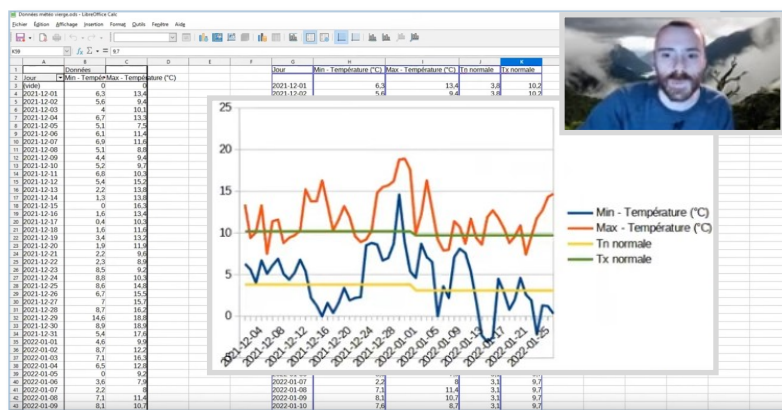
Données météo vierge.ods - LibreOffice Calc

Fichier Édition Affichage Insertion Format Outils Fenêtre Aide

K59

$f_x$ $\Sigma$ = 9.7

| | A | B | C | D |
|---|---|---|---|---|
| 1 | | Données | | |
| 2 | Jour | Min - Tempé | Max - Température (°C) | |
| 3 | (vide) | 0 | 0 | |
| 4 | 2021-12-01 | 6,3 | 13,4 | |
| 5 | 2021-12-02 | 5,6 | 9,4 | |
| 6 | 2021-12-03 | 4 | 10,1 | |
| 7 | 2021-12-04 | 6,7 | 13,3 | |
| 8 | 2021-12-05 | 5,1 | 7,5 | |
| 9 | 2021-12-06 | 6,1 | 11,4 | |
| 10 | 2021-12-07 | 6,9 | 11,6 | |
| 11 | 2021-12-08 | 5,1 | 8,8 | |
| 12 | 2021-12-09 | 4,4 | 9,4 | |
| 13 | 2021-12-10 | 5,2 | 9,7 | |
| 14 | 2021-12-11 | 6,8 | 10,3 | |
| 15 | 2021-12-12 | 5,4 | 15,2 | |
| 16 | 2021-12-13 | 2,2 | 13,8 | |
| 17 | 2021-12-14 | 1,3 | 13,8 | |
| 18 | 2021-12-15 | 0 | 16,3 | |
| 19 | 2021-12-16 | 1,6 | 13,4 | |
| 20 | 2021-12-17 | 0,4 | 10,3 | |
| 21 | 2021-12-18 | 1,6 | 11,6 | |
| 22 | 2021-12-19 | 3,4 | 13,2 | |
| 23 | 2021-12-20 | 1,9 | 11,9 | |
| 24 | 2021-12-21 | 2,2 | 9,6 | |
| 25 | 2021-12-22 | 2,3 | 8,9 | |
| 26 | 2021-12-23 | 8,5 | 9,2 | |
| 27 | 2021-12-24 | 8,8 | 10,3 | |
| 28 | 2021-12-25 | 8,6 | 14,8 | |
| 29 | 2021-12-26 | 6,7 | 15,5 | |
| 30 | 2021-12-27 | 7 | 15,7 | |
| 31 | 2021-12-28 | 8,7 | 16,2 | |
| 32 | 2021-12-29 | 14,6 | 18,8 | |
| 33 | 2021-12-30 | 8,9 | 18,9 | |
| 34 | 2021-12-31 | 5,4 | 17,6 | |
| 35 | 2022-01-01 | 4,6 | 9,9 | |
| 36 | 2022-01-02 | 8,7 | 12,2 | |
| 37 | 2022-01-03 | 7,1 | 16,3 | |
| 38 | 2022-01-04 | 6,5 | 12,8 | |
| 39 | 2022-01-05 | 0 | 9,2 | |
| 40 | 2022-01-06 | 3,6 | 7,9 | |
| 41 | 2022-01-07 | 2,2 | 8 | |
| 42 | 2022-01-08 | 7,1 | 11,4 | |
| 43 | 2022-01-09 | 8,1 | 10,7 | |

| Jour | Min - Température (°C) | Max - Température (°C) | Tn normale | Tx normale |
|---|---|---|---|---|
| 2021-12-01 | 6,3 | 13,4 | 3,8 | 10,2 |
| 2021-12-02 | 5,6 | 9,4 | 3,8 | 10,2 |
| 2022-01-07 | 2,2 | 8 | 3,1 | 9,7 |
| 2022-01-08 | 7,1 | 11,4 | 3,1 | 9,7 |
| 2022-01-09 | 8,1 | 10,7 | 3,1 | 9,7 |
| 2022-01-10 | 7,6 | 8,7 | 3,1 | 9,7 |

25
20
15
10
5
0
2021-12-04
2021-12-08
2021-12-12
2021-12-16
2021-12-20
2021-12-24
2021-12-28
2022-01-01
2022-01-05
2022-01-09
2022-01-13
2022-01-17
2022-01-21
2022-01-25

Min - Température (°C)
Max - Température (°C)
Tn normale
Tx normale